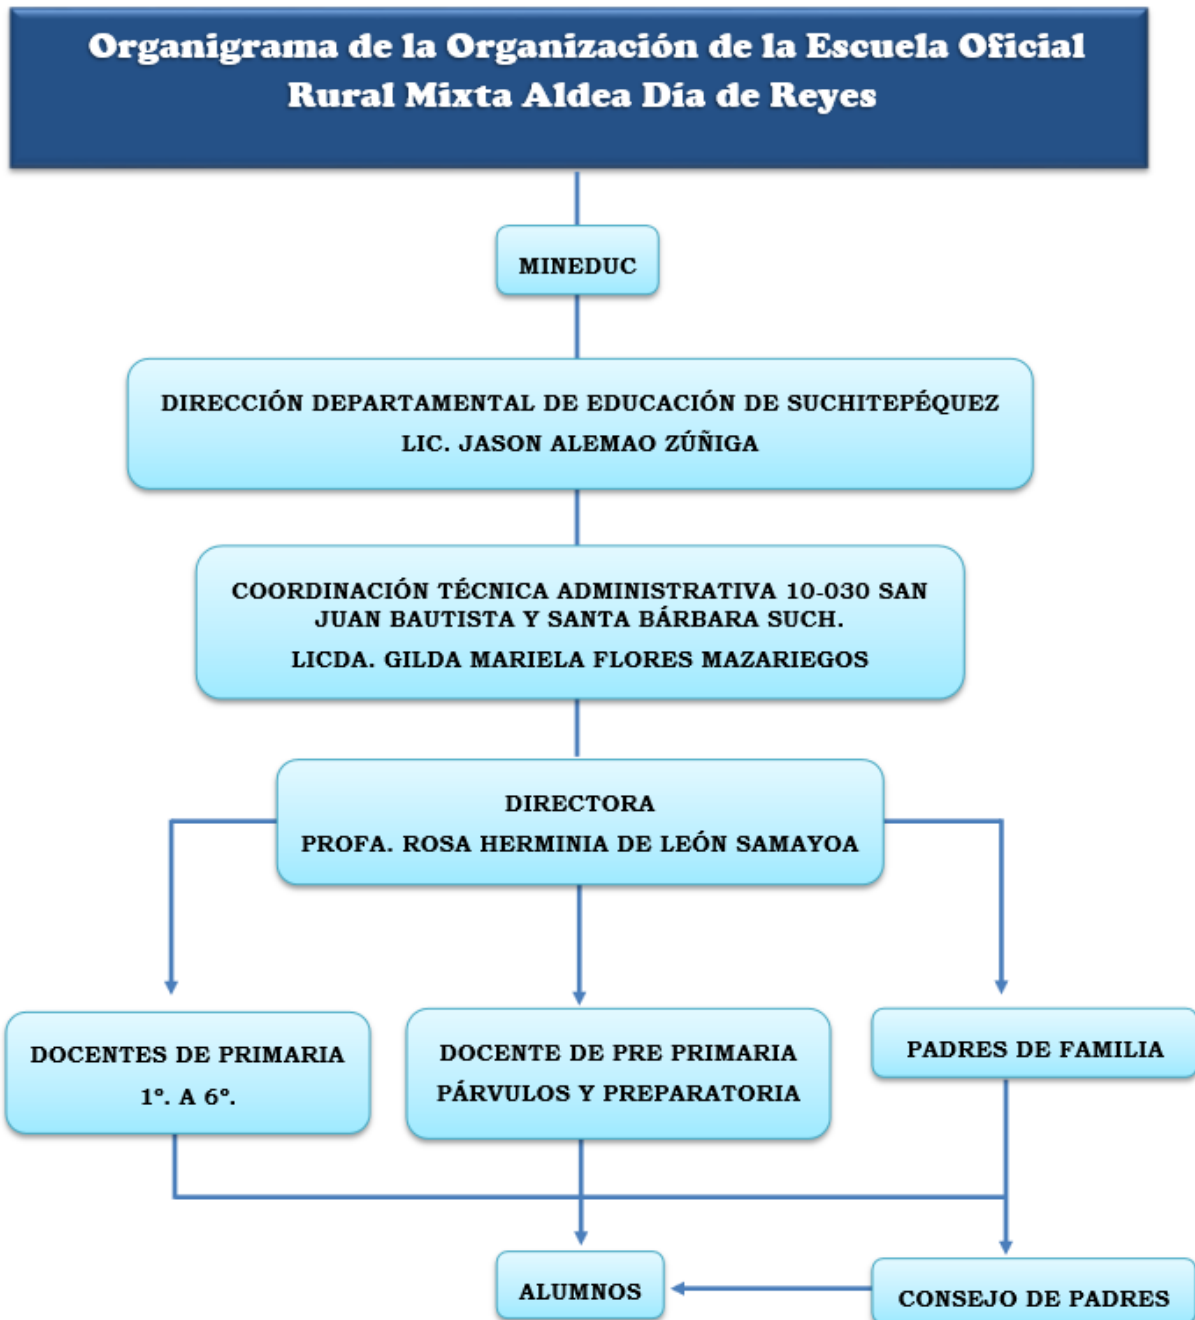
Organigrama de la Organización de la Escuela Oficial Rural Mixta Aldea Día de Reyes

MINEDUC

DIRECCIÓN DEPARTAMENTAL DE EDUCACIÓN DE SUCHITEPÉQUEZ
LIC. JASON ALEMAO ZÚÑIGA

COORDINACIÓN TÉCNICA ADMINISTRATIVA 10-030 SAN JUAN BAUTISTA Y SANTA BÁRBARA SUCH.
LICDA. GILDA MARIELA FLORES MAZARIEGOS

DIRECTORA
PROFA. ROSA HERMINIA DE LEÓN SAMAYOA

DOCENTES DE PRIMARIA
1°. A 6°.

DOCENTE DE PRE PRIMARIA
PÁRVULOS Y PREPARATORIA

PADRES DE FAMILIA

ALUMNOS

CONSEJO DE PADRES